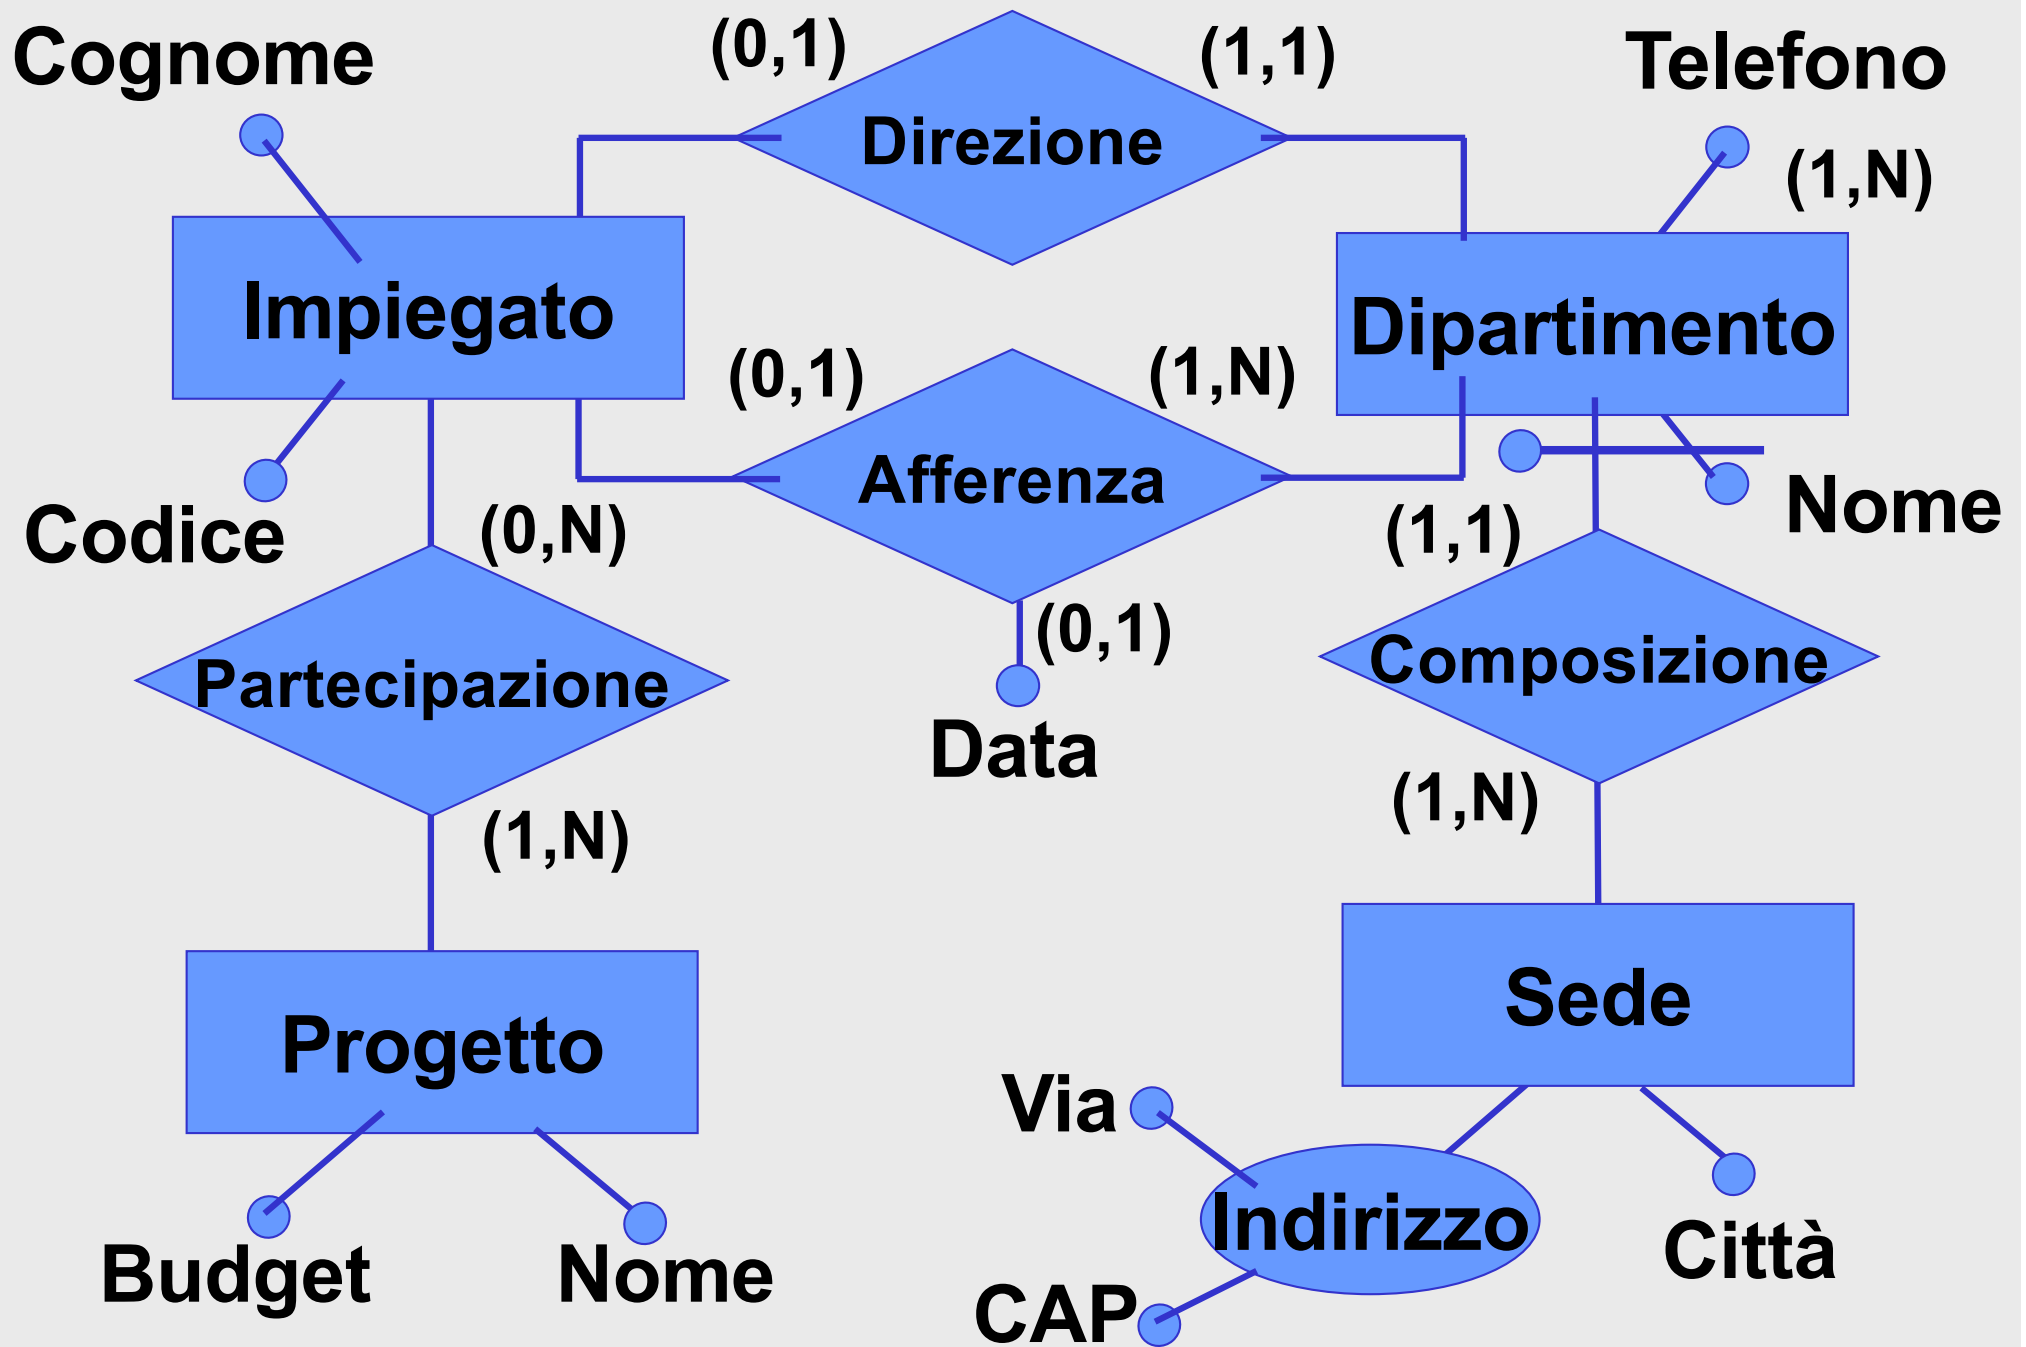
Cognome
(0,1)
Direzione
(1,1)
Telefono
(1,N)
Impiegato
Dipartimento
(0,1)
Afferenza
(1,N)
Codice
(0,N)
(1,1)
Nome
(0,1)
Partecipazione
Composizione
Data
(1,N)
(1,N)
Sede
Progetto
Via
Indirizzo
Città
Budget
Nome
CAP